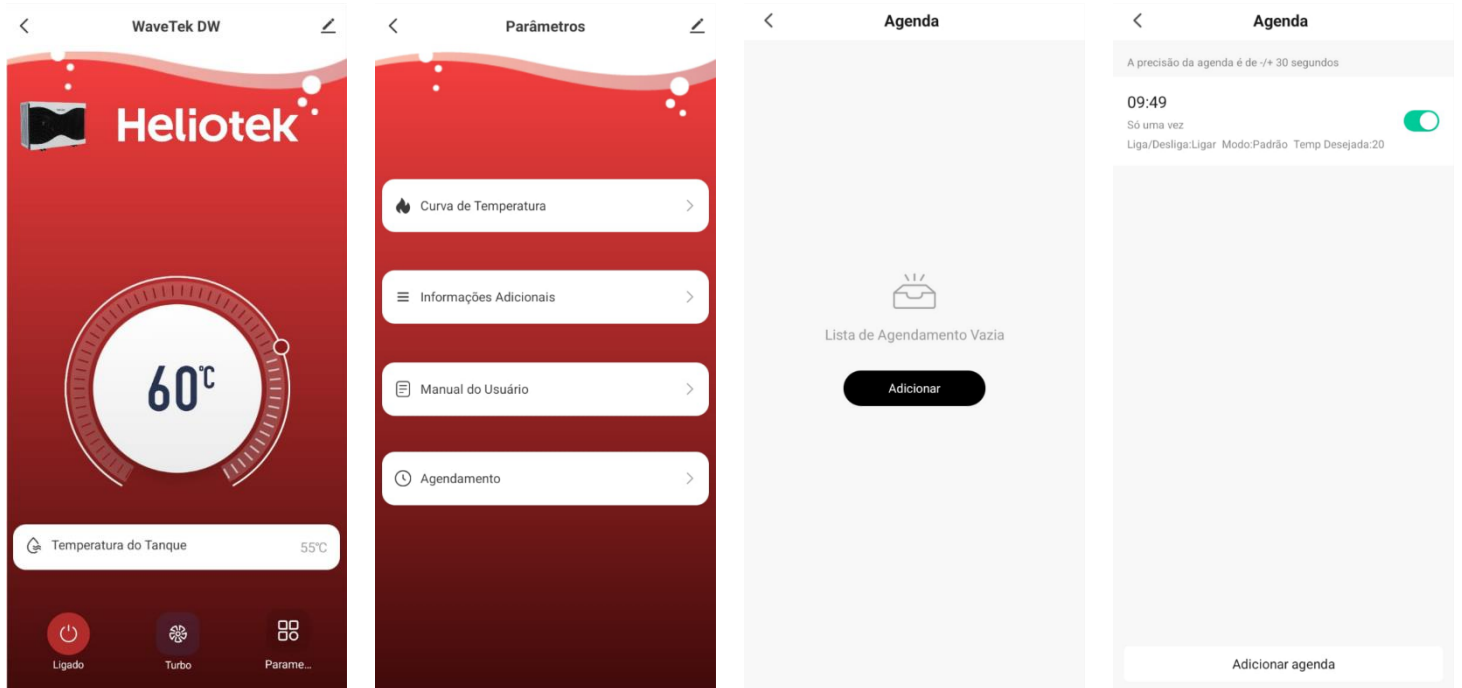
WaveTek DW

Heliotek

60℃

Temperatura do Tanque 55℃

Ligado

Turbo

Parame...

Parâmetros

Curva de Temperatura

Informações Adicionais

Manual do Usuário

Agendamento

Agenda

Lista de Agendamento Vazia

Adicionar

Agenda

A precisão da agenda é de -/+ 30 segundos

09:49

Só uma vez

Liga/Desliga:Ligar Modo:Padrão Temp Desejada:20

Adicionar agenda